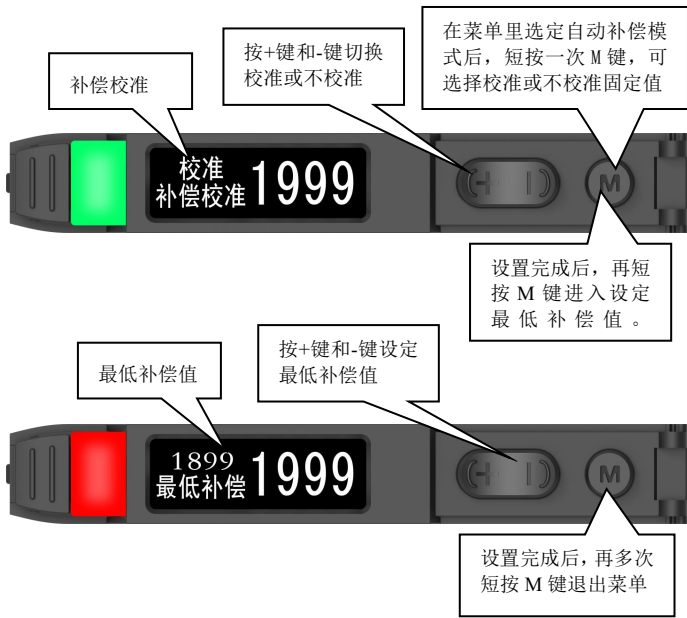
在菜单里选定自动补偿模式后，短按一次 M 键，可选择校准或不校准固定值

按+键和-键切换校准或不校准

补偿校准

校准
补偿校准 1999

+ -

M

设置完成后，再短按 M 键进入设定最低补偿值。

按+键和-键设定最低补偿值

最低补偿值

1899
最低补偿 1999

+ -

M

设置完成后，再多次短按 M 键退出菜单